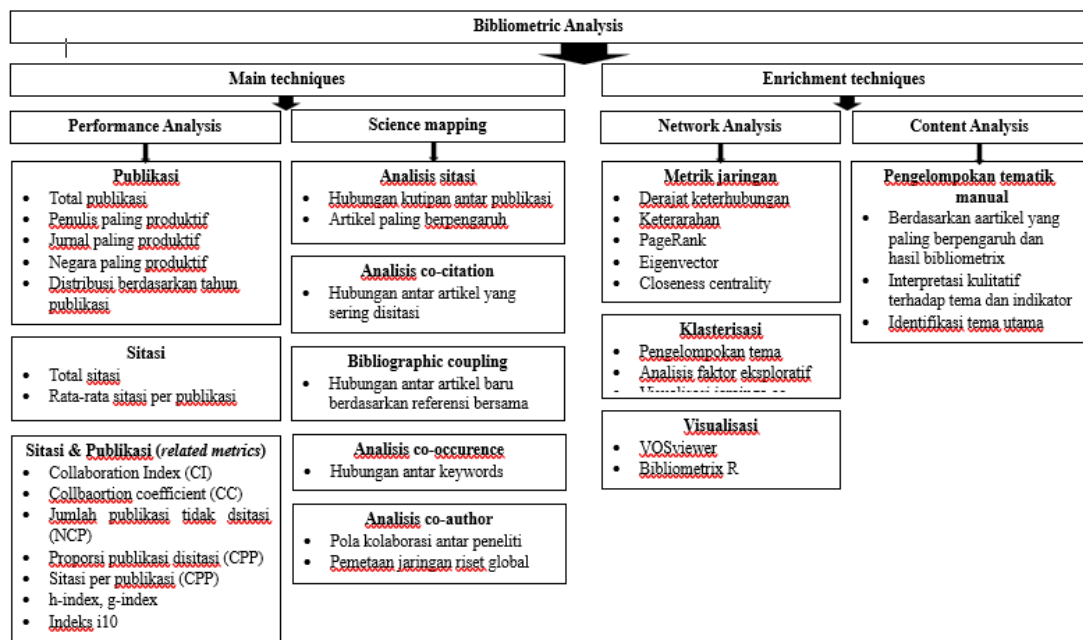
Bibliometric Analysis

Main techniques

Enrichment techniques

Performance Analysis

Science mapping

Network Analysis

Content Analysis

Publikasi
- Total publikasi
- Penulis paling produktif
- Jurnal paling produktif
- Negara paling produktif
- Distribusi berdasarkan tahun publikasi

Sitasi
- Total sitasi
- Rata-rata sitasi per publikasi

Sitasi & Publikasi (*related metrics*)
- Collaboration Index (CI)
- Collbaortion coefficient (CC)
- Jumlah publikasi tidak dsitasi (NCP)
- Proporsi publikasi disitasi (CPP)
- Sitasi per publikasi (CPP)
- h-index, g-index
- Indeks i10

Analisis sitasi
- Hubungan kutipan antar publikasi
- Artikel paling berpengaruh

Analisis co-citation
- Hubungan antar artikel yang sering disitasi

Bibliographic coupling
- Hubungan antar artikel baru berdasarkan referensi bersama

Analisis co-occurence
- Hubungan antar keywords

Analisis co-author
- Pola kolaborasi antar peneliti
- Pemetaan jaringan riset global

Metrik jaringan
- Derajat keterhubungan
- Keterarahan
- PageRank
- Eigenvector
- Closeness centrality

Klasterisasi
- Pengelompokan tema
- Analisis faktor eksploratif
- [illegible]

Visualisasi
- VOSviewer
- Bibliometrix R

Pengelompokan tematik manual
- Berdasarkan aartikel yang paling berpengaruh dan hasil bibliometrix
- Interpretasi kulitatif terhadap tema dan indikator
- Identifikasi tema utama